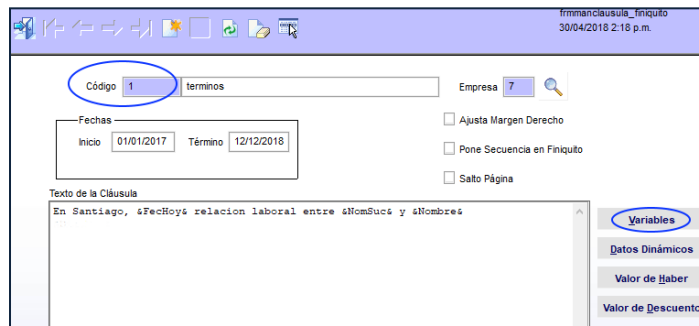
frmmanclausula_finiquito
30/04/2018 2:18 p.m.

Código 1 terminos

Empresa 7

Fechas
Inicio 01/01/2017 Término 12/12/2018

Ajusta Margen Derecho

Pone Secuencia en Finiquito

Salto Página

Texto de la Cláusula

En Santiago, &FecHoy& relacion laboral entre &NomSuc& y &Nombre&

Variables

Datos Dinámicos

Valor de Haber

Valor de Descuento